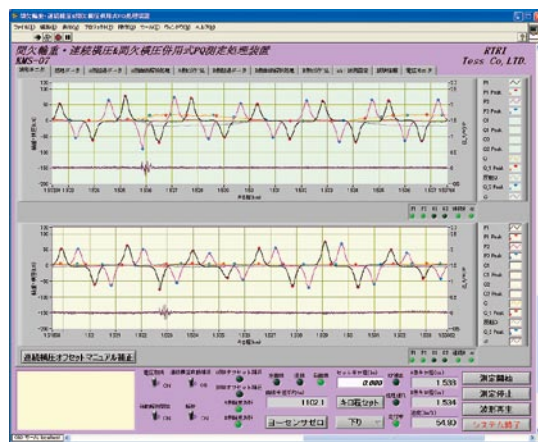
間欠輪重・連続横圧&間欠横圧併用式PQ測定処理装置
KMS-07

RTRI
Tess Co, LTD.

連続横圧オフセットマニュアル補正

0.000

1102.1

ネロ荷セット

ヨーセンサゼロ

下り

1.538

1.534

54.00

測定開始

測定停止

波形再生

システム終了